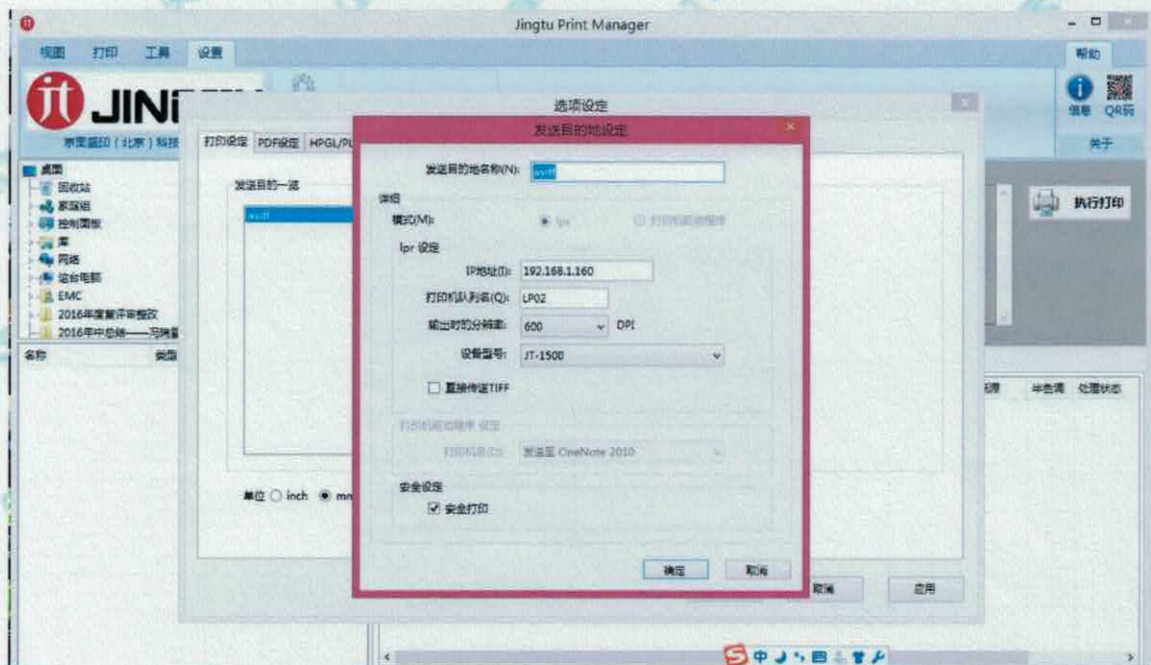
Jingtu Print Manager

视图 打印 工具 设置

帮助

信息 QR码

关于

JINT

京图盛印（北京）科技

桌面
回收站
家庭组
控制面板
库
网络
迭台电脑
EMC
2016年度复评审报告
2016年中总结——习博

名称 类型

选项设定

打印设定 PDF设定 HPGL/PL

发送目的一览

avdf

单位 ○ inch ◉ mm

执行打印

纸厚 半色调 处理状态

取消 应用

发送目的地设定

发送目的地名称(N): avdf

详细

模式(M): ◉ lpr ○ 打印机驱动程序

lpr 设定

IP地址(I): 192.168.1.160

打印机队列名(Q): LP02

输出时的分辨率: 600 DPI

设备型号: JT-1500

☐ 直接传送TIFF

打印机驱动程序 设定

打印机名(D): 发送至 OneNote 2010

安全设定

☑ 安全打印

确定 取消

S中